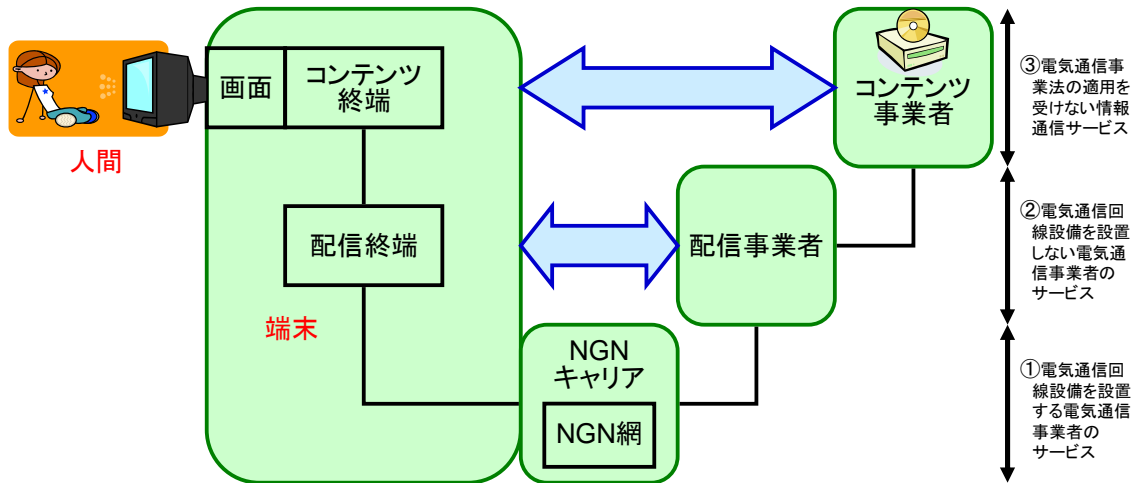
人間

画面

コンテンツ終端

配信終端

端末

NGN キャリア

NGN網

配信事業者

コンテンツ事業者

③電気通信事業法の適用を受けない情報通信サービス

②電気通信回線設備を設置しない電気通信事業者のサービス

①電気通信回線設備を設置する電気通信事業者のサービス